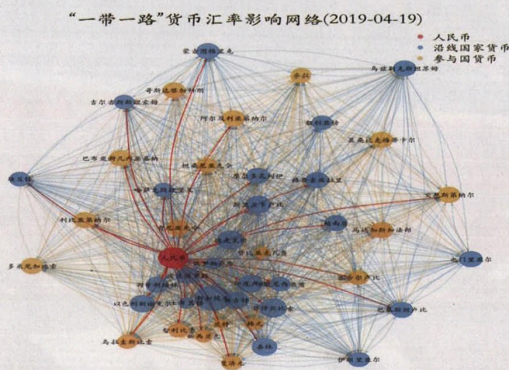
“一带一路”货币汇率影响网络(2019-04-19)

人民币
沿线国家货币
参与国货币

蒙古图格里克
哥斯达黎加科朗
卢比
乌兹别克斯坦苏姆
吉尔吉斯斯坦索姆
阿尔及利亚第纳尔
俄罗斯卢布
巴布亚新几内亚基那
埃及镑
沙特里亚尔
越南盾
马来西亚林吉特
利比亚第纳尔
突尼斯第纳尔
多米尼加比索
人民币
马达加斯加阿里亚里
哈萨克斯坦坚戈
以色列新谢克尔
黎巴嫩镑
马拉维克瓦查
泰铢
印度卢比
卢比
伊朗里亚尔
巴基斯坦卢比
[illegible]